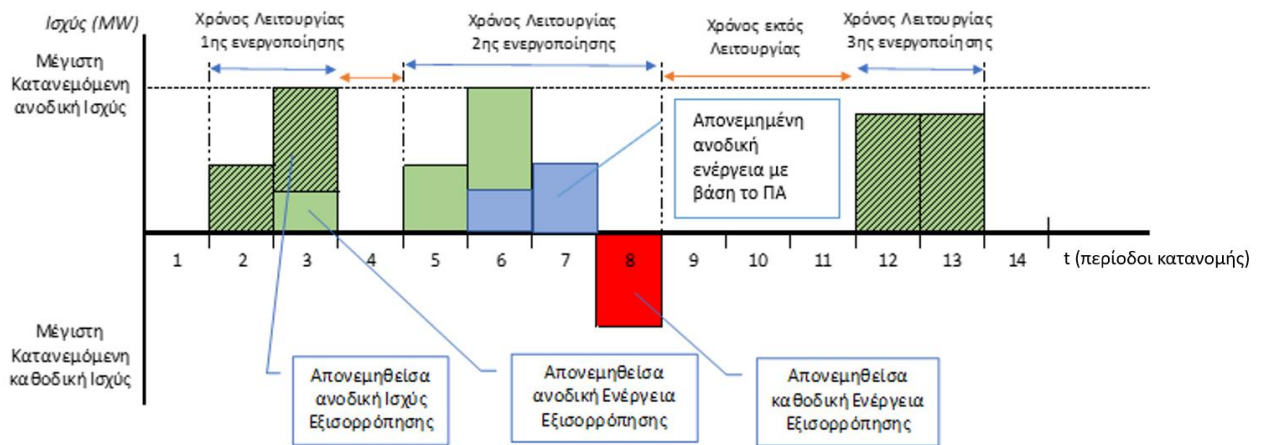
Ισχύς (MW)

Χρόνος Λειτουργίας 1ης ενεργοποίησης

Χρόνος Λειτουργίας 2ης ενεργοποίησης

Χρόνος εκτός Λειτουργίας

Χρόνος Λειτουργίας 3ης ενεργοποίησης

Μέγιστη Κατανεμόμενη ανοδική Ισχύς

Απονεμημένη ανοδική ενέργεια με βάση το ΠΑ

1 2 3 4 5 6 7 8 9 10 11 12 13 14 t (περίοδοι κατανομής)

Μέγιστη Κατανεμόμενη καθοδική Ισχύς

Απονεμηθείσα ανοδική Ισχύς Εξισορρόπησης

Απονεμηθείσα ανοδική Ενέργεια Εξισορρόπησης

Απονεμηθείσα καθοδική Ενέργεια Εξισορρόπησης